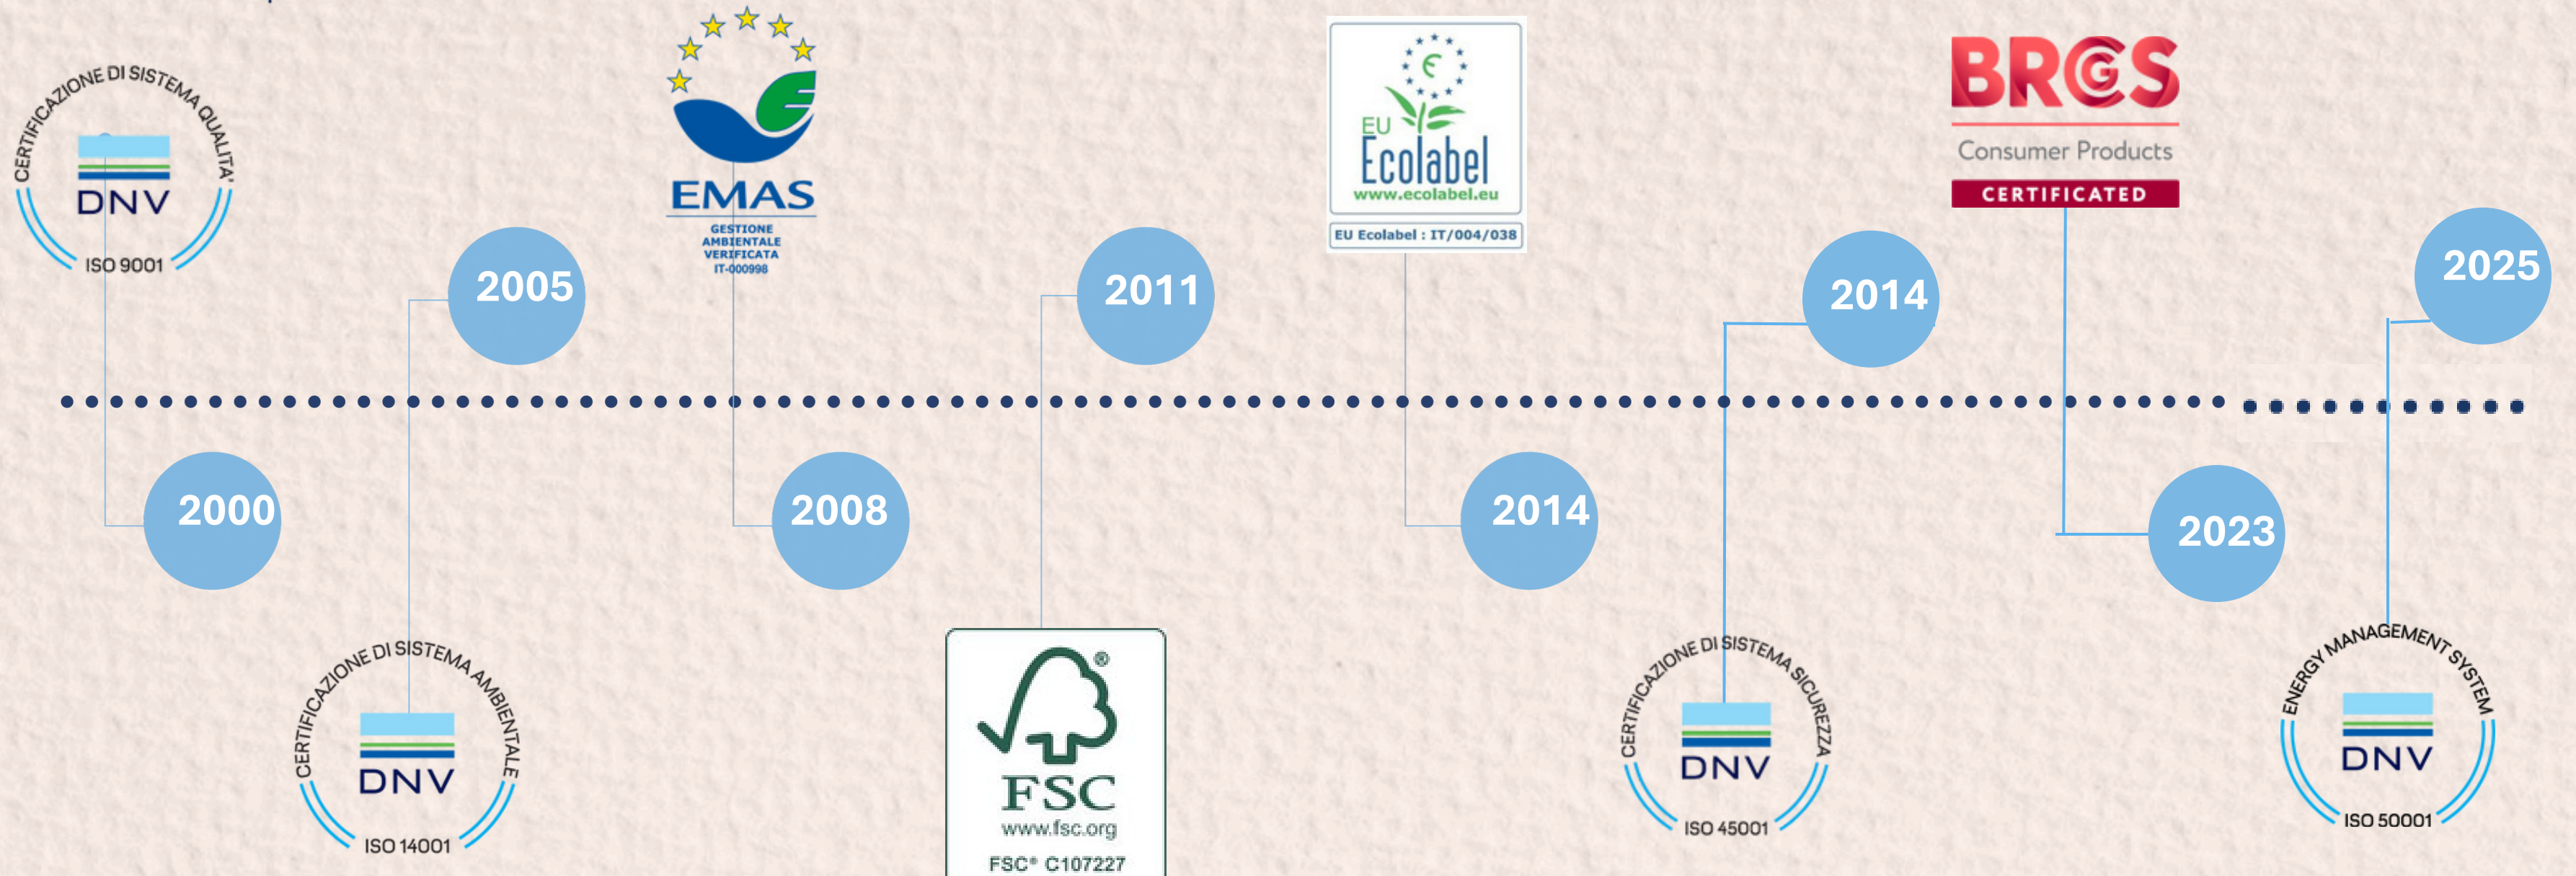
CERTIFICAZIONE DI SISTEMA QUALITA'
DNV
ISO 9001

2000

2005

CERTIFICAZIONE DI SISTEMA AMBIENTALE
DNV
ISO 14001

EMAS
GESTIONE AMBIENTALE VERIFICATA
IT-000998

2008

2011

FSC
www.fsc.org
FSC® C107227

EU Ecolabel
www.ecolabel.eu
EU Ecolabel : IT/004/038

2014

2014

CERTIFICAZIONE DI SISTEMA SICUREZZA
DNV
ISO 45001

BRCGS
Consumer Products
CERTIFICATED

2023

2025

ENERGY MANAGEMENT SYSTEM
DNV
ISO 50001